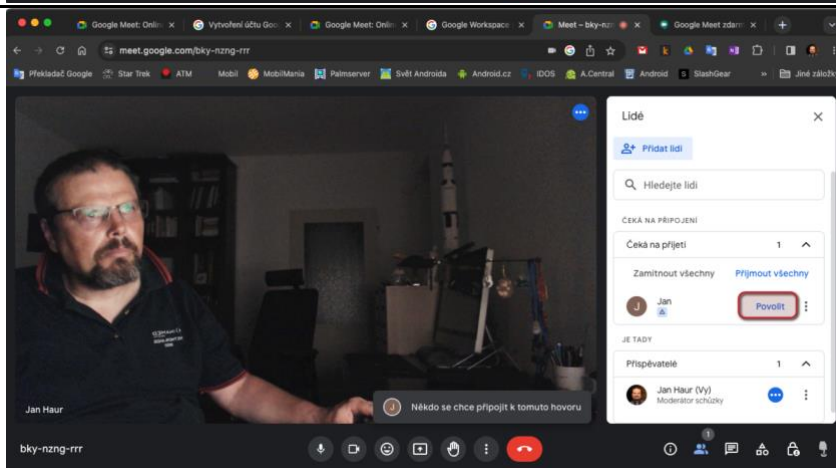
Google Meet: Onlin ×
Vytvoření účtu Goo ×
Google Meet: Onlin ×
Google Workspace ×
Meet – bky-nzn ×
Google Meet zdarm ×

meet.google.com/bky-nzng-rrr

Překladač Google
Star Trek
ATM
Mobil
MobilMania
Palmserver
Svět Androida
Android.cz
IDOS
A.Central
Android
SlashGear
Jiné záložky

Lidé

Přidat lidi

Hledejte lidi

ČEKÁ NA PŘIPOJENÍ

Čeká na přijetí 1

Zamítnout všechny
Přijmout všechny

Jan
Povolit

JE TADY

Přispěvatelé 1

Jan Haur (Vy)
Moderátor schůzky

Jan Haur

Někdo se chce připojit k tomuto hovoru

bky-nzng-rrr